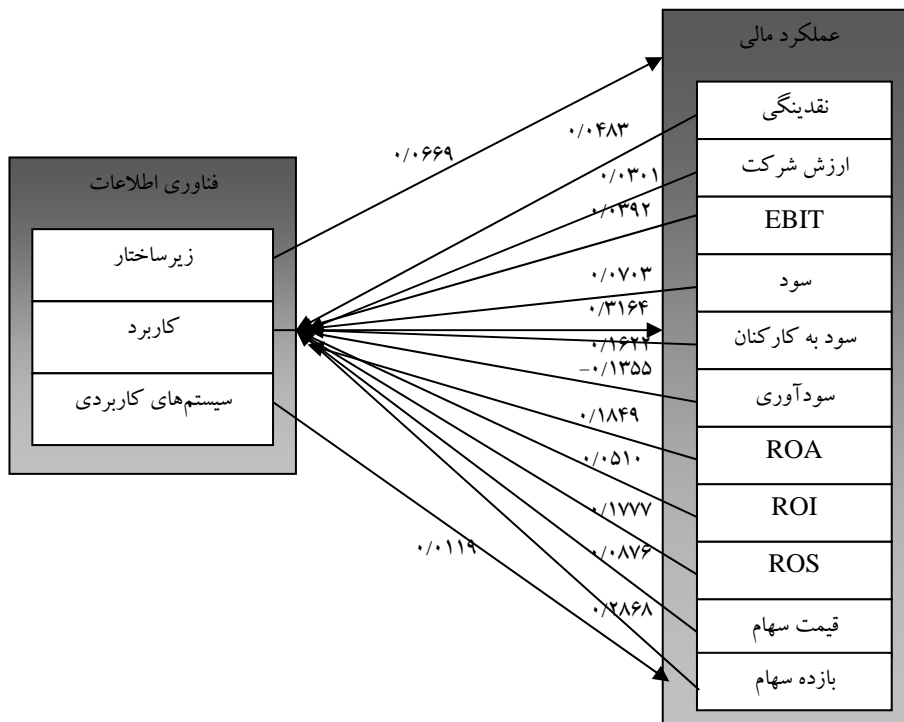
عملکرد مالی

نقدینگی

ارزش شرکت

EBIT

سود

سود به کارکنان

سودآوری

ROA

ROI

ROS

قیمت سهام

بازده سهام

فناوری اطلاعات

زیرساختار

کاربرد

سیستم‌های کاربردی

۰/۰۶۶۹

۰/۰۴۸۳

۰/۰۳۰۱

۰/۰۳۹۲

۰/۰۷۰۳

۰/۳۱۶۴

۰/۱۶۲۲

$-$۰/۱۳۵۵

۰/۱۸۴۹

۰/۰۵۱۰

۰/۱۷۷۷

۰/۰۸۷۶

۰/۲۸۶۸

۰/۰۱۱۹